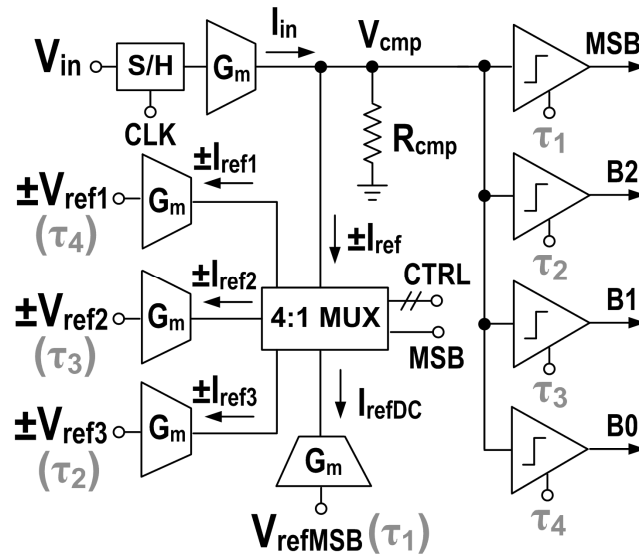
$V_{in}$
S/H
CLK
$G_m$
$I_{in}$
$V_{cmp}$
$R_{cmp}$
MSB
$\tau_1$
B2
$\tau_2$
B1
$\tau_3$
B0
$\tau_4$

$\pm V_{ref1}$
$(\tau_4)$
$G_m$
$\pm I_{ref1}$
$\pm I_{ref}$
$\pm V_{ref2}$
$(\tau_3)$
$G_m$
$\pm I_{ref2}$
4:1 MUX
CTRL
MSB
$\pm V_{ref3}$
$(\tau_2)$
$G_m$
$\pm I_{ref3}$
$I_{refDC}$
$G_m$
$V_{refMSB}$ $(\tau_1)$